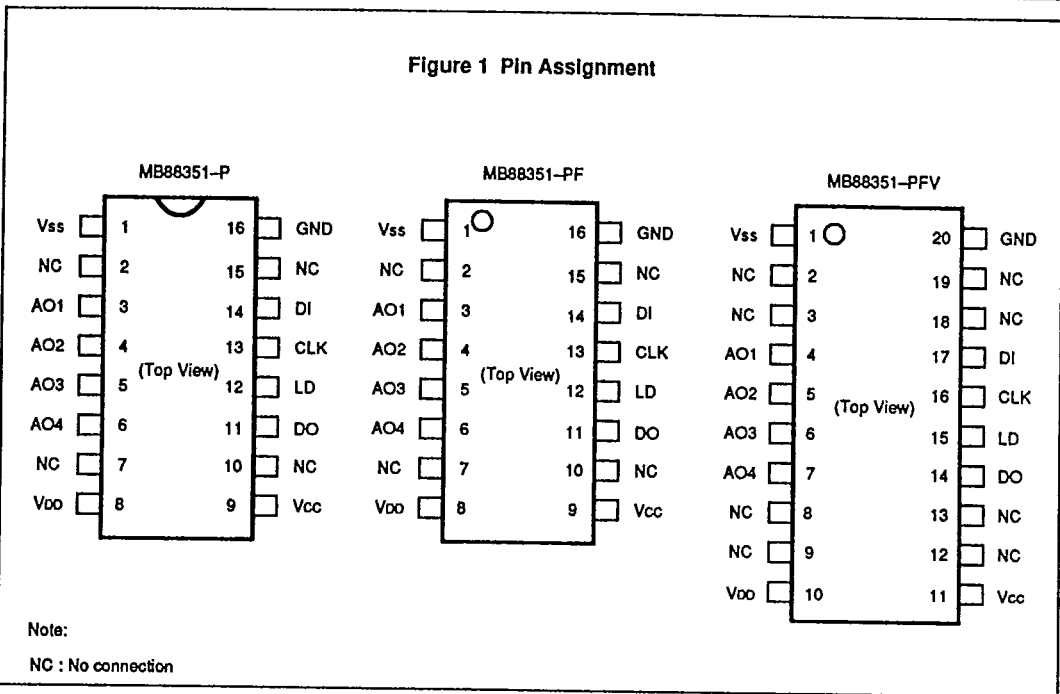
Figure 1 Pin Assignment

MB88351-P

Vss 1 16 GND
NC 2 15 NC
AO1 3 14 DI
AO2 4 13 CLK
(Top View)
AO3 5 12 LD
AO4 6 11 DO
NC 7 10 NC
VDD 8 9 Vcc

MB88351-PF

Vss 1 16 GND
NC 2 15 NC
AO1 3 14 DI
AO2 4 13 CLK
(Top View)
AO3 5 12 LD
AO4 6 11 DO
NC 7 10 NC
VDD 8 9 Vcc

MB88351-PFV

Vss 1 20 GND
NC 2 19 NC
NC 3 18 NC
AO1 4 17 DI
AO2 5 16 CLK
(Top View)
AO3 6 15 LD
AO4 7 14 DO
NC 8 13 NC
NC 9 12 NC
VDD 10 11 Vcc

Note:

NC : No connection